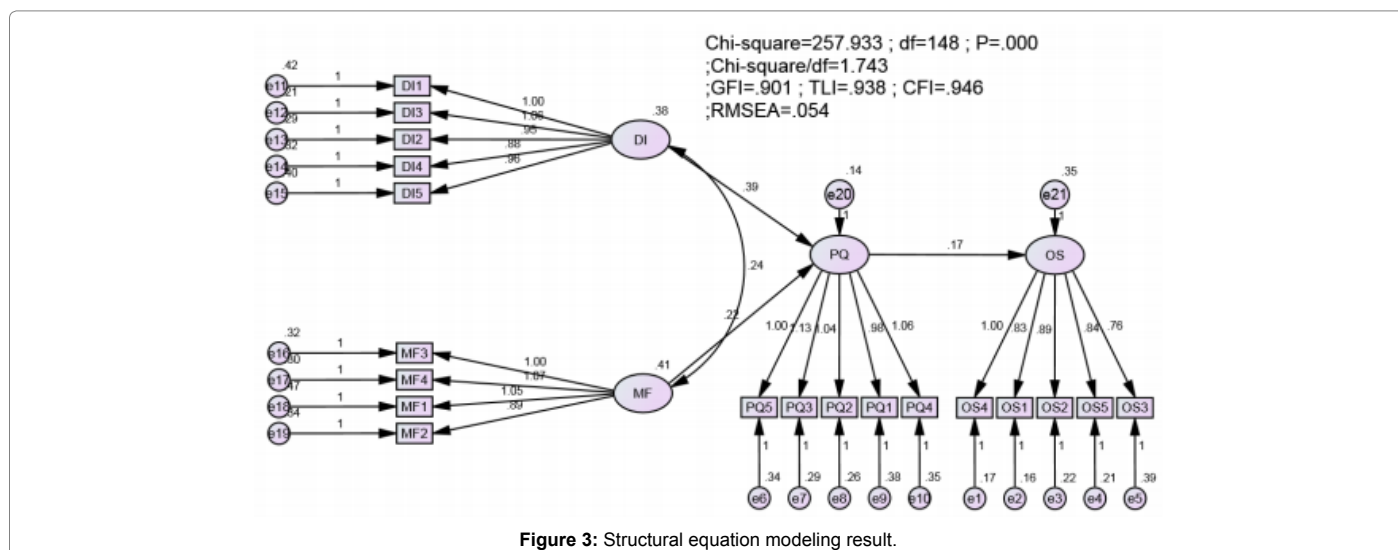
Chi-square=257.933 ; df=148 ; P=.000
;Chi-square/df=1.743
;GFI=.901 ; TLI=.938 ; CFI=.946
;RMSEA=.054

.42
e11
1
DI1
.21
e12
1
DI3
.29
e13
1
DI2
.32
e14
1
DI4
.30
e15
1
DI5
1.00
1.06
.95
.88
.96
.38
DI
.39
.14
e20
1
PQ
.17
.35
e21
1
OS
.24
.22
.32
e16
1
MF3
.30
e17
1
MF4
.17
e18
1
MF1
.34
e19
1
MF2
1.00
1.07
1.05
.89
.41
MF
1.00
1.13
1.04
.98
1.06
PQ5
PQ3
PQ2
PQ1
PQ4
1
1
1
1
1
.34
.29
.26
.38
.35
e6
e7
e8
e9
e10
1.00
.83
.89
.84
.76
OS4
OS1
OS2
OS5
OS3
1
1
1
1
1
.17
.16
.22
.21
.39
e1
e2
e3
e4
e5

Figure 3: Structural equation modeling result.